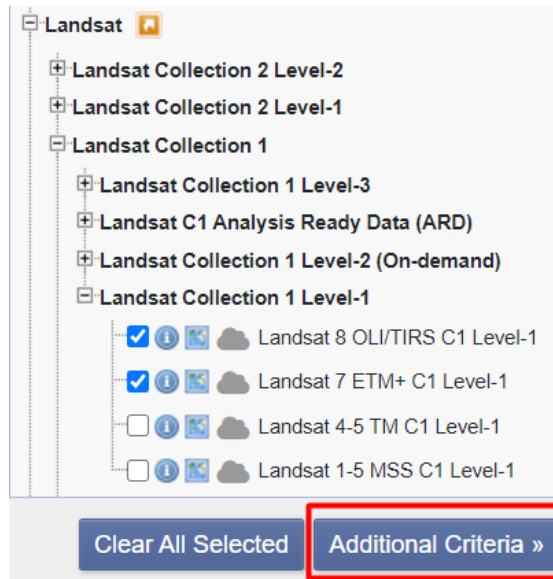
Landsat
Landsat Collection 2 Level-2
Landsat Collection 2 Level-1
Landsat Collection 1
Landsat Collection 1 Level-3
Landsat C1 Analysis Ready Data (ARD)
Landsat Collection 1 Level-2 (On-demand)
Landsat Collection 1 Level-1
Landsat 8 OLI/TIRS C1 Level-1
Landsat 7 ETM+ C1 Level-1
Landsat 4-5 TM C1 Level-1
Landsat 1-5 MSS C1 Level-1

Clear All Selected
Additional Criteria »